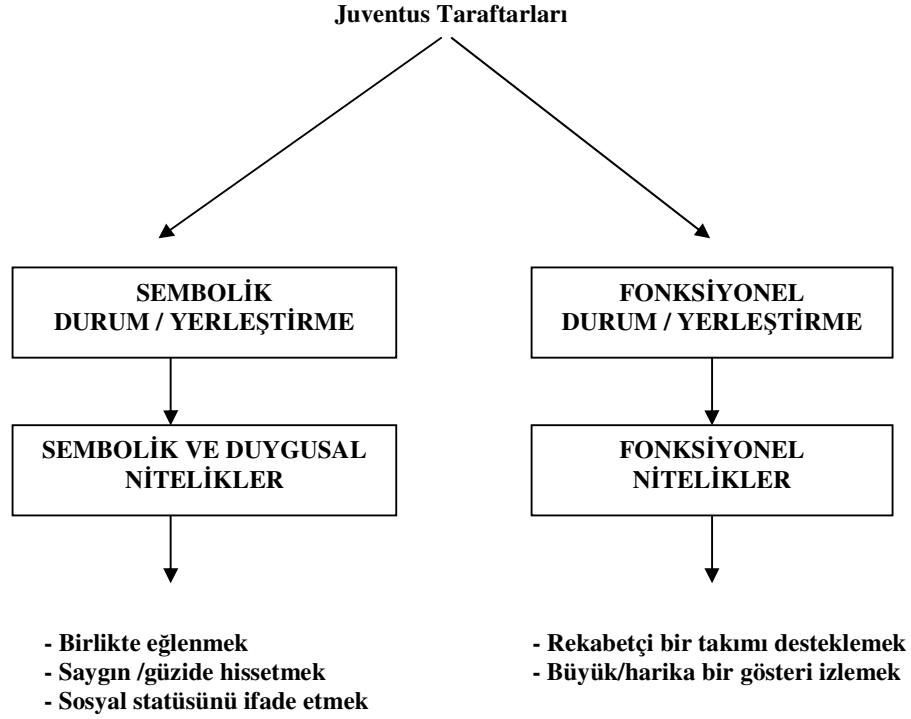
Juventus Taraftarları

SEMBOLİK DURUM / YERLEŞTİRME

SEMBOLİK VE DUYGUSAL NİTELİKLER

- Birlikte eğlenmek
- Saygın /güzide hissetmek
- Sosyal statüsünü ifade etmek

FONKSİYONEL DURUM / YERLEŞTİRME

FONKSİYONEL NİTELİKLER

- Rekabetçi bir takımı desteklemek
- Büyük/harika bir gösteri izlemek